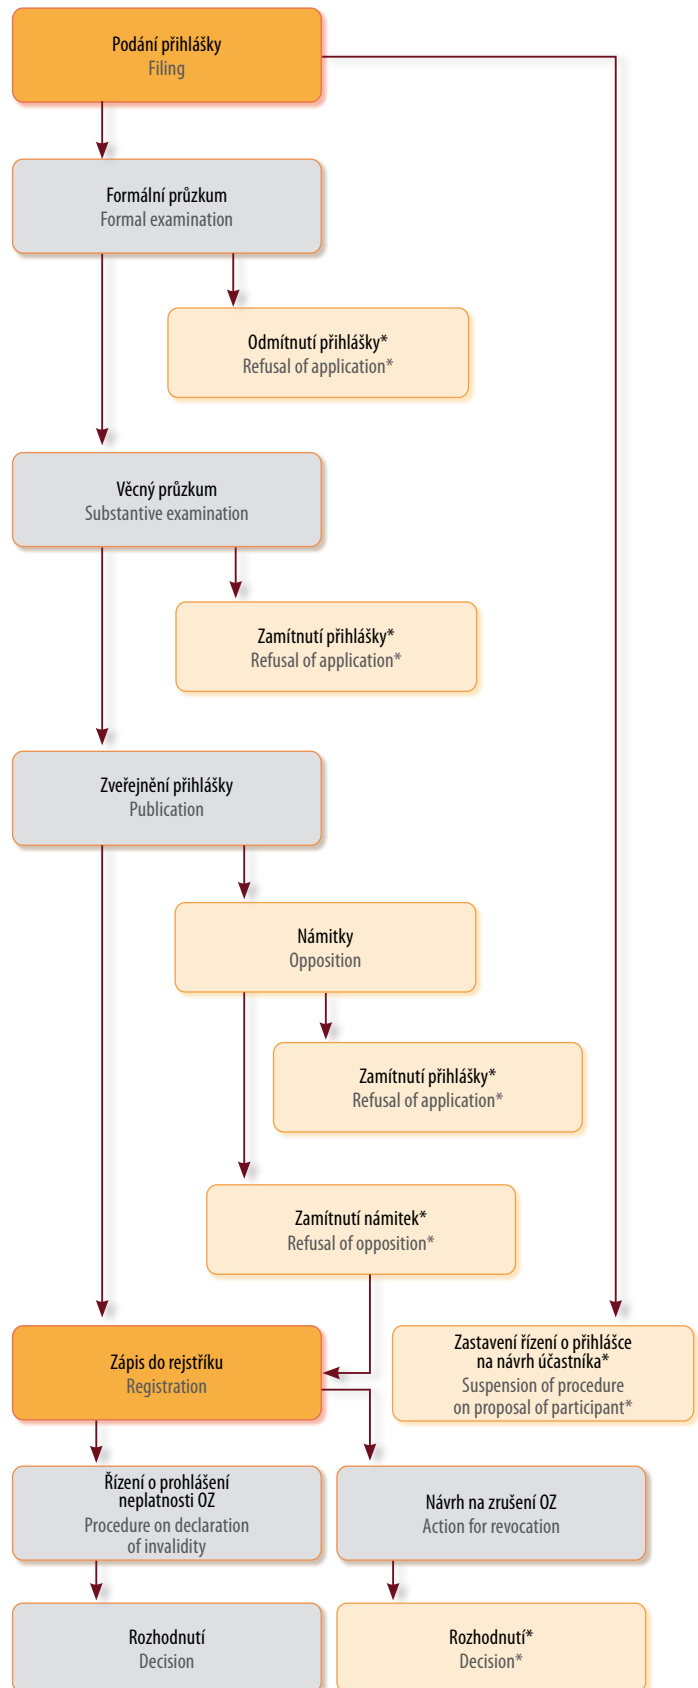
Podání přihlášky
Filing

Formální průzkum
Formal examination

Odmítnutí přihlášky*
Refusal of application*

Věcný průzkum
Substantive examination

Zamítnutí přihlášky*
Refusal of application*

Zveřejnění přihlášky
Publication

Námitky
Opposition

Zamítnutí přihlášky*
Refusal of application*

Zamítnutí námitek*
Refusal of opposition*

Zápis do rejstříku
Registration

Zastavení řízení o přihlášce na návrh účastníka*
Suspension of procedure on proposal of participant*

Řízení o prohlášení neplatnosti OZ
Procedure on declaration of invalidity

Návrh na zrušení OZ
Action for revocation

Rozhodnutí
Decision

Rozhodnutí*
Decision*